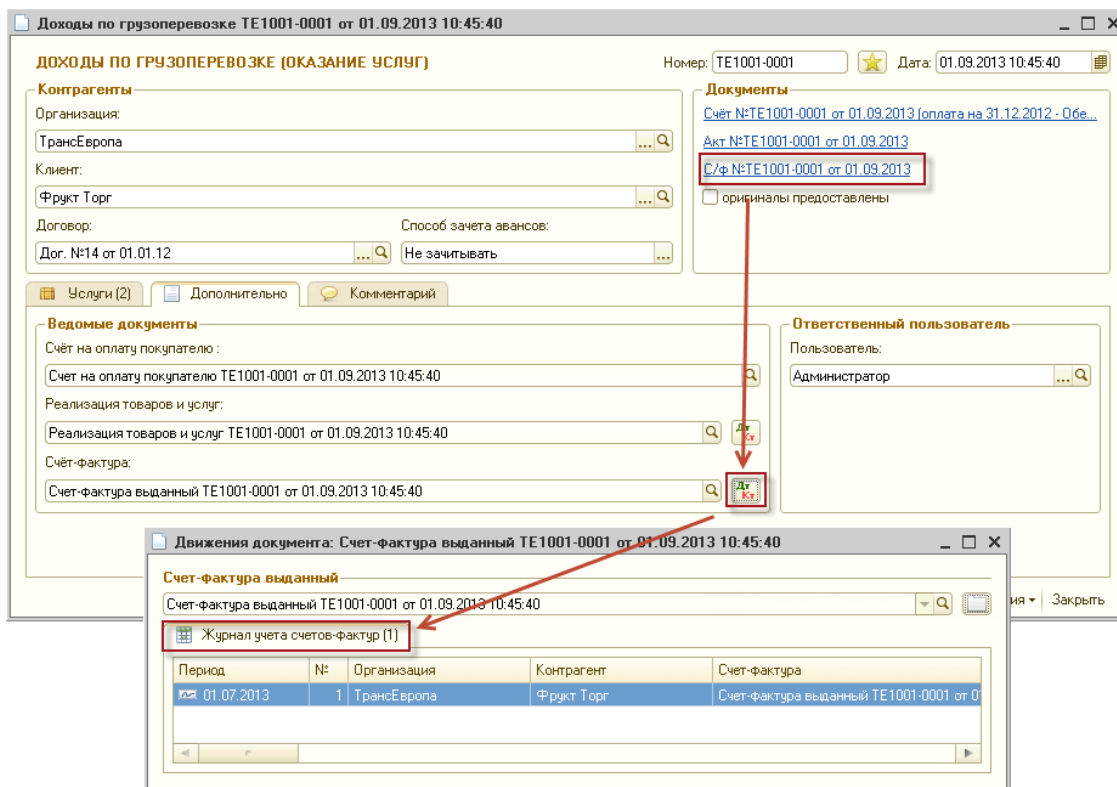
Доходы по грузоперевозке ТЕ1001-0001 от 01.09.2013 10:45:40

ДОХОДЫ ПО ГРУЗОПЕРЕВОЗКЕ (ОКАЗАНИЕ УСЛУГ)

Номер: ТЕ1001-0001 Дата: 01.09.2013 10:45:40

Контрагенты

Организация:

ТрансЕвропа

Клиент:

Фрукт Торг

Договор:

Дог. №14 от 01.01.12

Способ зачета авансов:

Не зачитывать

Документы

Счёт №ТЕ1001-0001 от 01.09.2013 (оплата на 31.12.2012 - Обе...

Акт №ТЕ1001-0001 от 01.09.2013

С/ф №ТЕ1001-0001 от 01.09.2013

оригиналы предоставлены

Услуги (2) Дополнительно Комментарий

Ведомые документы

Счёт на оплату покупателю :

Счет на оплату покупателю ТЕ1001-0001 от 01.09.2013 10:45:40

Реализация товаров и услуг:

Реализация товаров и услуг ТЕ1001-0001 от 01.09.2013 10:45:40

Дт Кт

Счёт-фактура:

Счет-фактура выданный ТЕ1001-0001 от 01.09.2013 10:45:40

Дт Кт

Ответственный пользователь

Пользователь:

Администратор

Движения документа: Счет-фактура выданный ТЕ1001-0001 от 01.09.2013 10:45:40

Счет-фактура выданный

Счет-фактура выданный ТЕ1001-0001 от 01.09.2013 10:45:40

Журнал учета счетов-фактур (1)

...ия Закрыть

| Период | № | Организация | Контрагент | Счет-фактура |
|---|---|---|---|---|
| 01.07.2013 | 1 | ТрансЕвропа | Фрукт Торг | Счет-фактура выданный ТЕ1001-0001 от 0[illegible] |